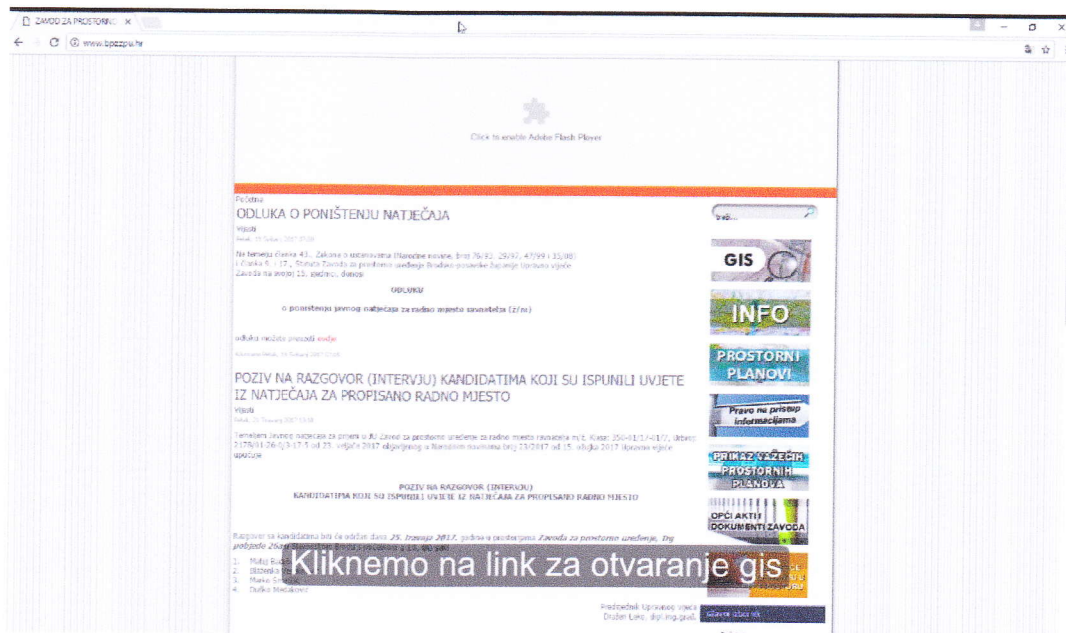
ZAVOD ZA PROSTORNO ×

www.bpzzpu.hr

Click to enable Adobe Flash Player

Početna

ODLUKA O PONIŠTENJU NATJEČAJA

Vijesti

Na temelju članka 43., Zakona o ustanovama (Narodne novine, broj 76/93, 29/97, 47/99 i 35/08) i članka 5. i 17., Statuta Zavoda za prostorno uređenje Brodsko-posavske županije Upravno vijeće Zavoda na svojoj 15. sjednici, donosi

ODLUKU

o poništenju javnog natječaja za radno mjesto savjetnika (ž/m)

odluku možete preuzeti ovdje

POZIV NA RAZGOVOR (INTERVJU) KANDIDATIMA KOJI SU ISPUNILI UVJETE IZ NATJEČAJA ZA PROPISANO RADNO MJESTO

Vijesti

Temeljem javnog natječaja za prijem u JU Zavod za prostorno uređenje za radno mjesto ravnatelja m/ž, Klasa: 350-01/17-01/7, Urbroj: 2178/01-26-1/3-17-5 od 23. veljače 2017 objavljenog u Narodnim novinama broj 23/2017 od 15. ožujka 2017 Upravno vijeće upućuje

POZIV NA RAZGOVOR (INTERVJU)
KANDIDATIMA KOJI SU ISPUNILI UVJETE IZ NATJEČAJA ZA PROPISANO RADNO MJESTO

Razgovor sa kandidatima biti će održan dana 25. travnja 2017. godine u prostorijama Zavoda za prostorno uređenje, Trg pobjede 26a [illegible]

1. Matej B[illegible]
2. Slobodan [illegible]
3. Marko S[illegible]
4. Duško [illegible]

Predsjednik Upravnog vijeća
Dražen Lekić, dipl.ing.građ.

traži...

GIS

INFO

PROSTORNI PLANOVI

Pravo na pristup informacijama

PRIKAZ VAŽEĆIH PROSTORNIH PLANOVA

OPĆI AKTI I DOKUMENTI ZAVODA

Kliknemo na link za otvaranje gis